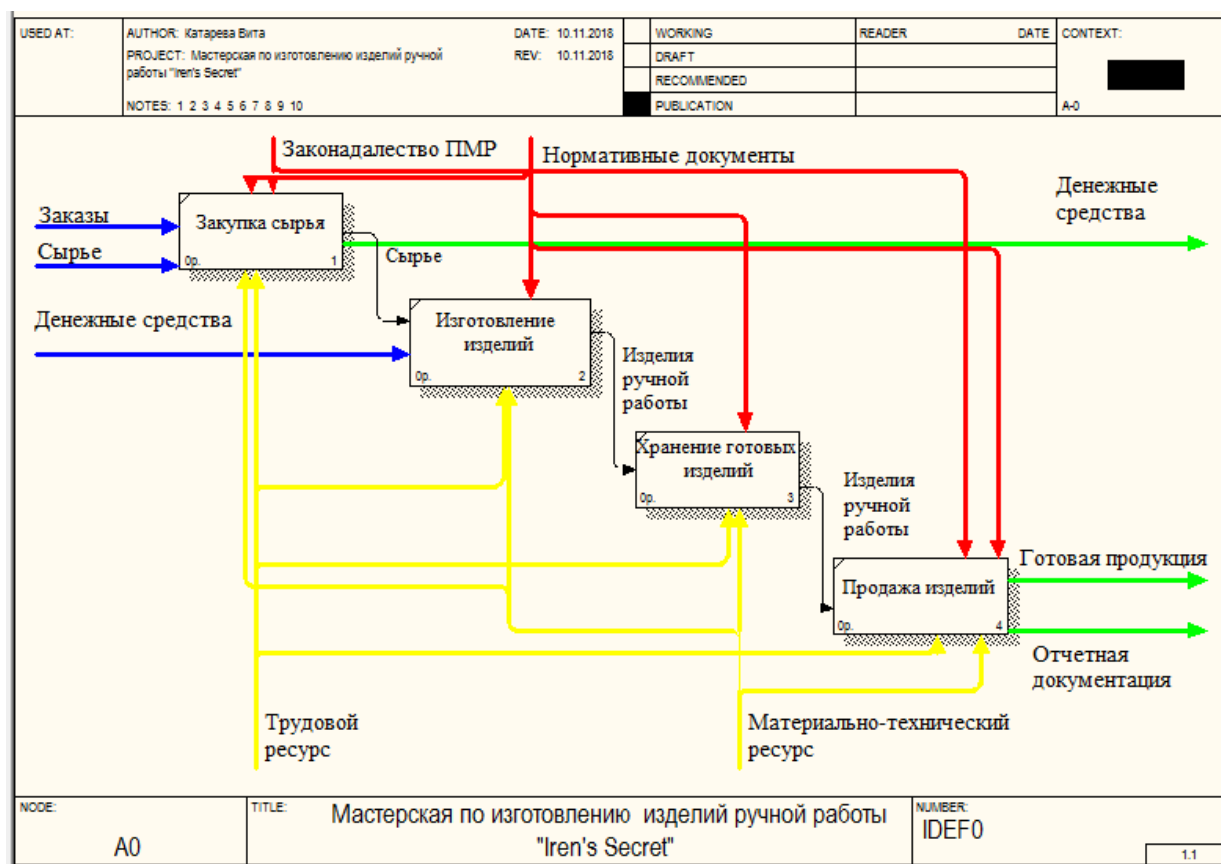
| USED AT: | AUTHOR: Катарева Вита | DATE: 10.11.2018 | | WORKING | READER | DATE | CONTEXT: |
|---|---|---|---|---|---|---|---|
| | PROJECT: Мастерская по изготовлению изделий ручной работы "Iren's Secret" | REV: 10.11.2018 | | DRAFT | | | |
| | | | | RECOMMENDED | | | |
| | NOTES: 1 2 3 4 5 6 7 8 9 10 | | | PUBLICATION | | | A-0 |

Законадалество ПМР

Нормативные документы

Денежные средства

Заказы

Сырье

Закупка сырья

0р.

1

Сырье

Денежные средства

Изготовление изделий

0р.

2

Изделия ручной работы

Хранение готовых изделий

0р.

3

Изделия ручной работы

Продажа изделий

0р.

4

Готовая продукция

Отчетная документация

Трудовой ресурс

Материально-технический ресурс

| NODE: | TITLE: | NUMBER: |
|---|---|---|
| A0 | Мастерская по изготовлению изделий ручной работы "Iren's Secret" | IDEF0 |

1.1